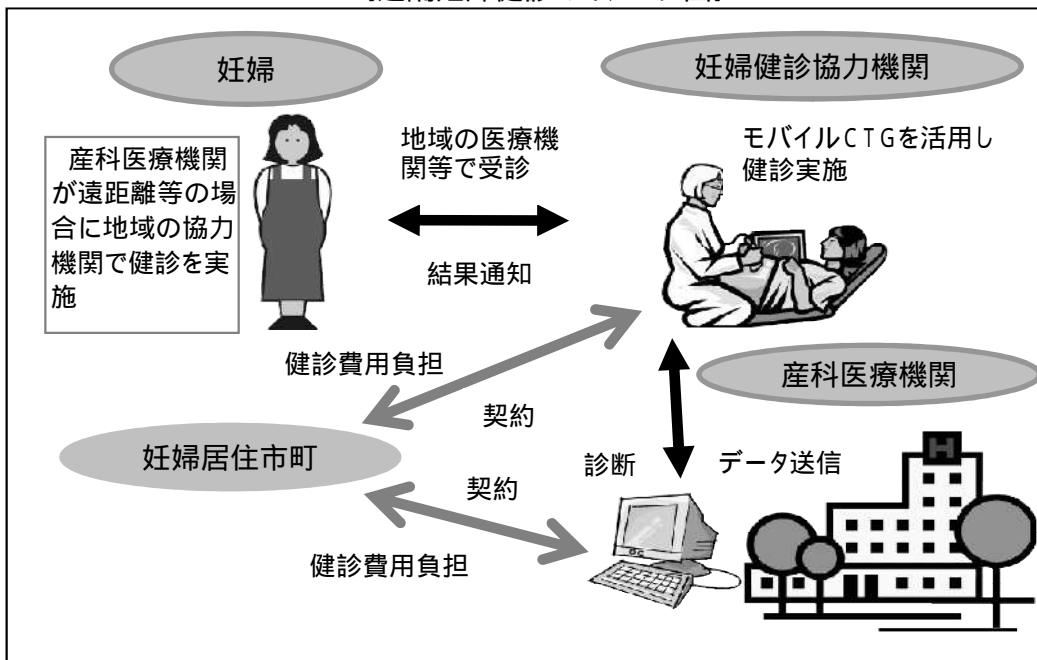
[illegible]

妊婦

妊婦健診協力機関

産科医療機関が遠距離等の場合に地域の協力機関で健診を実施

地域の医療機関等で受診

結果通知

モバイルCTGを活用し健診実施

健診費用負担

契約

産科医療機関

妊婦居住市町

契約

健診費用負担

診断

データ送信

H